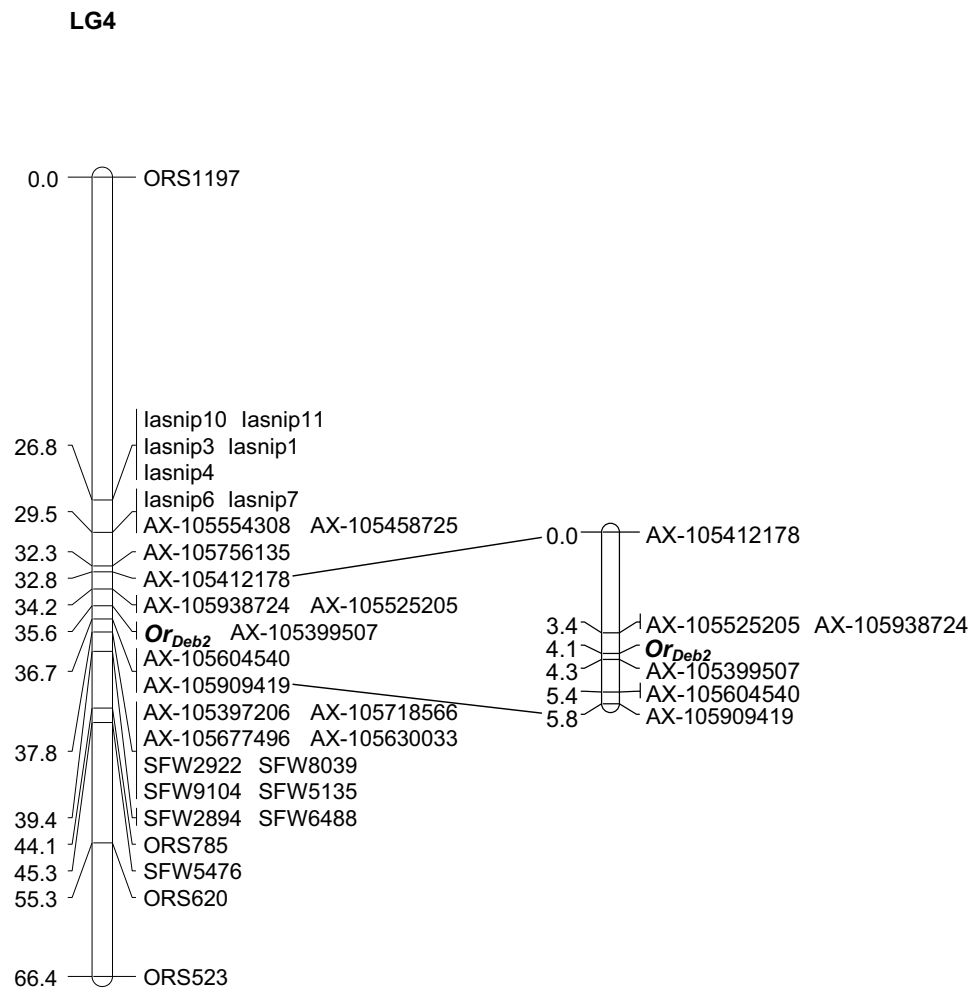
LG4

0.0 ORS1197

Iasnip10 Iasnip11
26.8 Iasnip3 Iasnip1
Iasnip4
29.5 Iasnip6 Iasnip7
AX-105554308 AX-105458725
32.3 AX-105756135
32.8 AX-105412178
34.2 AX-105938724 AX-105525205
35.6 $Or_{Deb2}$ AX-105399507
36.7 AX-105604540
AX-105909419
AX-105397206 AX-105718566
37.8 AX-105677496 AX-105630033
SFW2922 SFW8039
SFW9104 SFW5135
39.4 SFW2894 SFW6488
44.1 ORS785
45.3 SFW5476
55.3 ORS620

66.4 ORS523

0.0 AX-105412178

3.4 AX-105525205 AX-105938724
4.1 $Or_{Deb2}$
4.3 AX-105399507
5.4 AX-105604540
5.8 AX-105909419